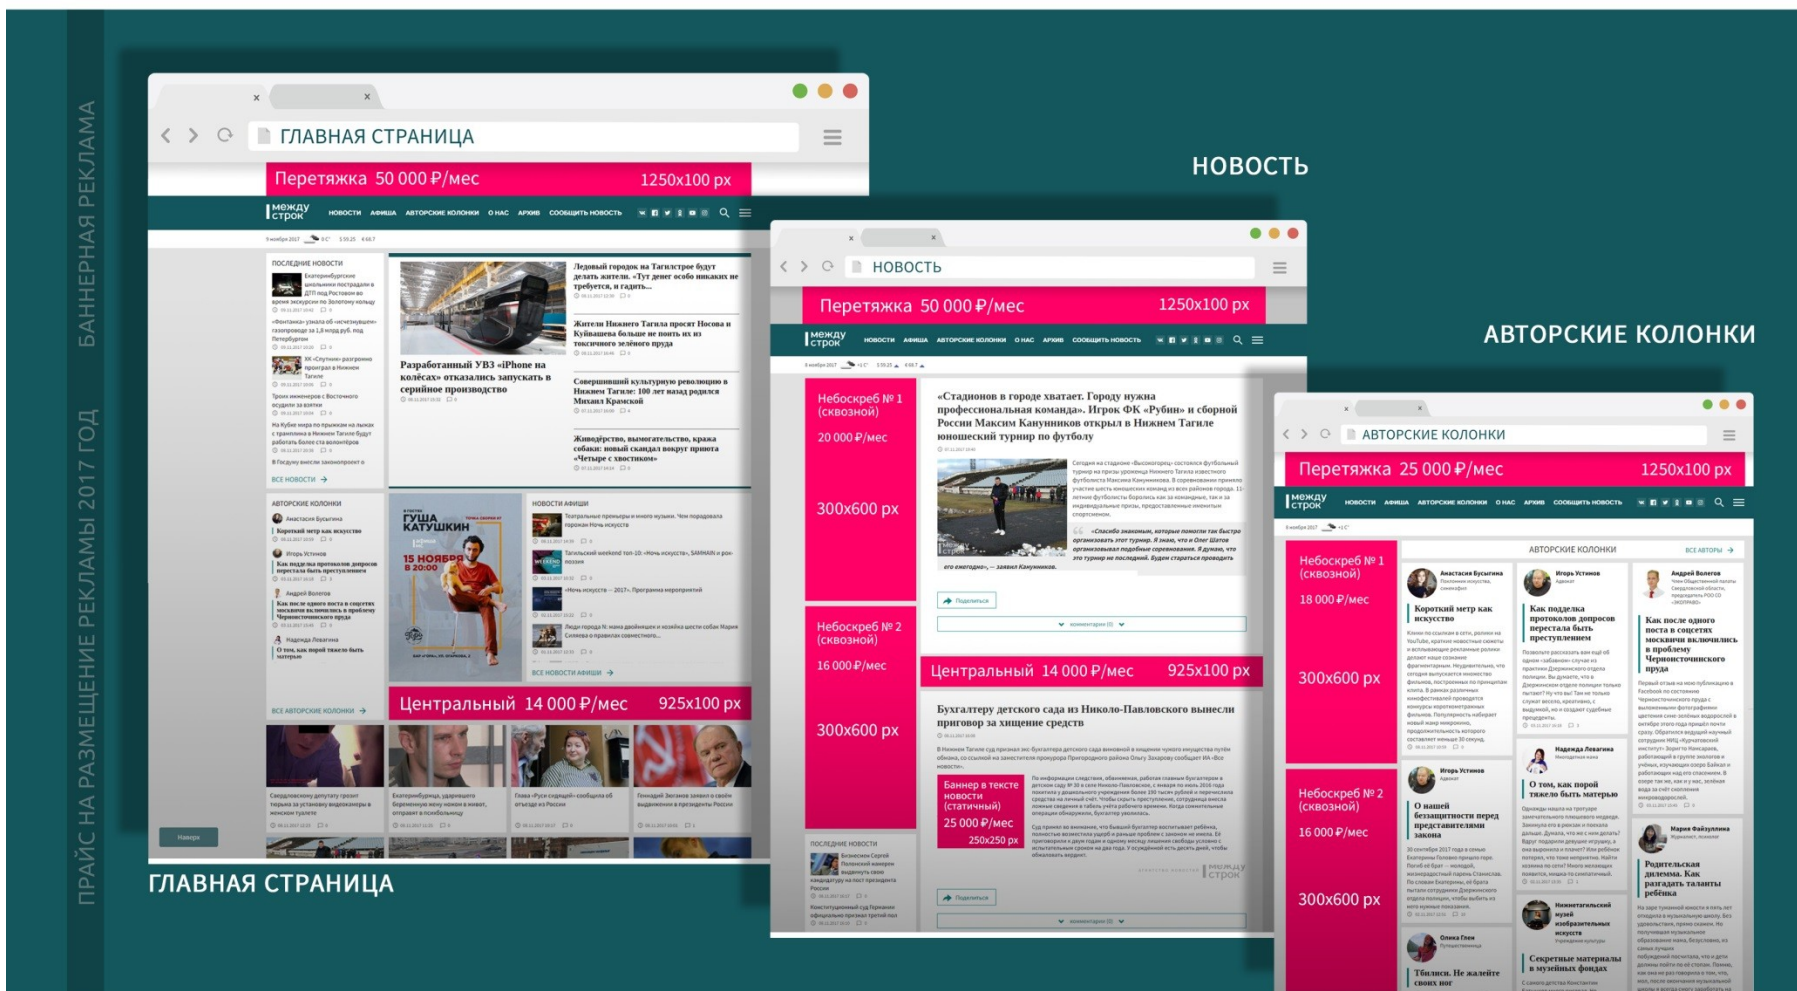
БАННЕРНАЯ РЕКЛАМА

ПРАЙС НА РАЗМЕЩЕНИЕ РЕКЛАМЫ 2017 ГОД

ГЛАВНАЯ СТРАНИЦА

Перетяжка 50 000 ₽/мес 1250x100 px

между строк

НОВОСТИ АФИША АВТОРСКИЕ КОЛОНКИ О НАС АРХИВ СООБЩИТЬ НОВОСТЬ

ПОСЛЕДНИЕ НОВОСТИ

Разработанный УВЗ «iPhone на колёсах» отказались запускать в серийное производство

Ледовый городок на Тагилстрое будут делать жители. «Тут денег особо никаких не требуется, я гадить...

Жители Нижнего Тагила просят Носова и Куйвашева больше не поить их из токсичного зелёного пруда

Совершивший культурную революцию в Нижнем Тагиле: 100 лет назад родился Михаил Крамской

Живодёрство, вымогательство, кража собаки: новый скандал вокруг приюта «Четыре с хвостиком»

АВТОРСКИЕ КОЛОНКИ

Короткий метр как искусство

Как подделка протоколов допросов перестала быть преступлением

Как после одного поста в соцсетях москвичи включились в проблему Черноисточинского пруда

О том, как порой тяжело быть матерью

ВСЕ АВТОРСКИЕ КОЛОНКИ

ГУША КАТУШКИН

15 НОЯБРЯ В 20:00

НОВОСТИ АФИШИ

ВСЕ НОВОСТИ АФИШИ

Центральный 14 000 ₽/мес 925x100 px

Наверх

ГЛАВНАЯ СТРАНИЦА

НОВОСТЬ

НОВОСТЬ

Перетяжка 50 000 ₽/мес 1250x100 px

Небоскреб № 1 (сквозной)

20 000 ₽/мес

300x600 px

«Стадионов в городе хватает. Городу нужна профессиональная команда». Игрок ФК «Рубин» и сборной России Максим Канунников открыл в Нижнем Тагиле юношеский турнир по футболу

Поделиться

Небоскреб № 2 (сквозной)

16 000 ₽/мес

300x600 px

Центральный 14 000 ₽/мес 925x100 px

Бухгалтеру детского сада из Николо-Павловского вынесли приговор за хищение средств

Баннер в тексте новости (статичный)

25 000 ₽/мес

250x250 px

ПОСЛЕДНИЕ НОВОСТИ

Поделиться

АВТОРСКИЕ КОЛОНКИ

АВТОРСКИЕ КОЛОНКИ

Перетяжка 25 000 ₽/мес 1250x100 px

Небоскреб № 1 (сквозной)

18 000 ₽/мес

300x600 px

Небоскреб № 2 (сквозной)

16 000 ₽/мес

300x600 px

АВТОРСКИЕ КОЛОНКИ

ВСЕ АВТОРЫ

Короткий метр как искусство

Как подделка протоколов допросов перестала быть преступлением

Как после одного поста в соцсетях москвичи включились в проблему Черноисточинского пруда

О нашей безразличности перед представителями закона

О том, как порой тяжело быть матерью

Родительская дилемма. Как разгадать таланты ребёнка

Секретные материалы в музейных фондах

Тёмлисн. Не жалейте своих ног